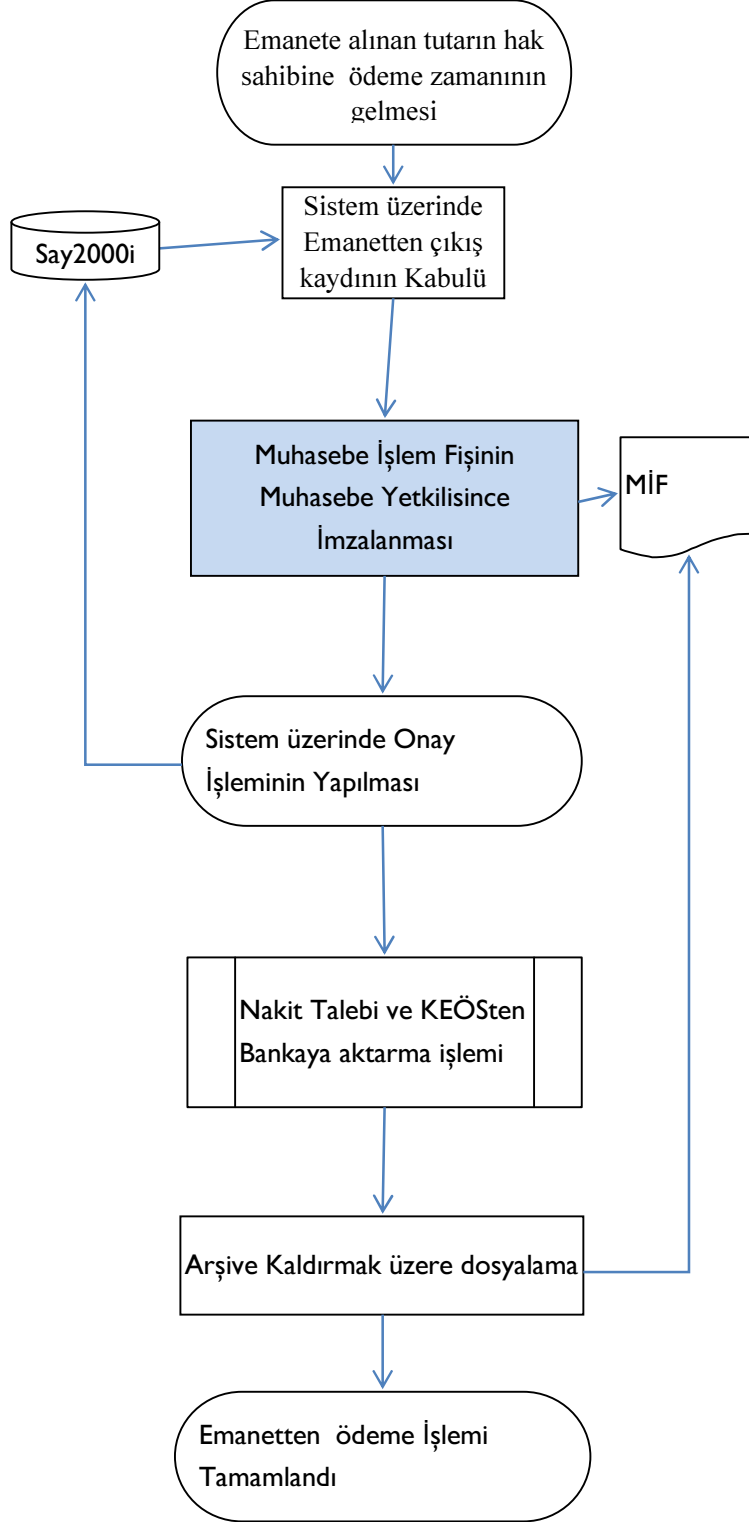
Emanete alınan tutarın hak sahibine ödeme zamanının gelmesi

Say2000i

Sistem üzerinde Emanetten çıkış kaydının Kabulü

Muhasebe İşlem Fişinin Muhasebe Yetkilisince İmzalanması

MİF

Sistem üzerinde Onay İşleminin Yapılması

Nakit Talebi ve KEÖSten Bankaya aktarma işlemi

Arşive Kaldırmak üzere dosyalama

Emanetten ödeme İşlemi Tamamlandı